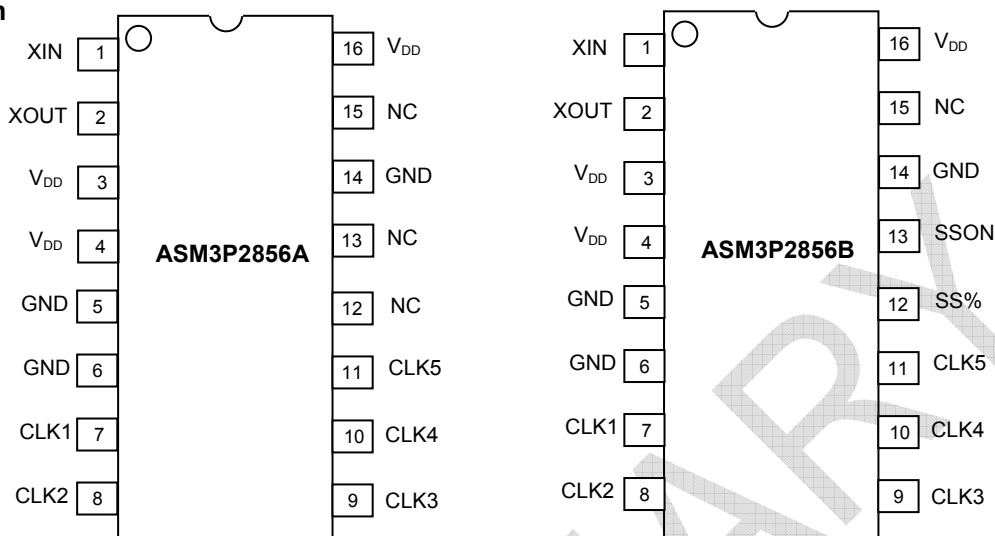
n

XIN 1
XOUT 2
$V_{DD}$ 3
$V_{DD}$ 4
GND 5
GND 6
CLK1 7
CLK2 8

ASM3P2856A

16 $V_{DD}$
15 NC
14 GND
13 NC
12 NC
11 CLK5
10 CLK4
9 CLK3

XIN 1
XOUT 2
$V_{DD}$ 3
$V_{DD}$ 4
GND 5
GND 6
CLK1 7
CLK2 8

ASM3P2856B

16 $V_{DD}$
15 NC
14 GND
13 SSON
12 SS%
11 CLK5
10 CLK4
9 CLK3

ARY